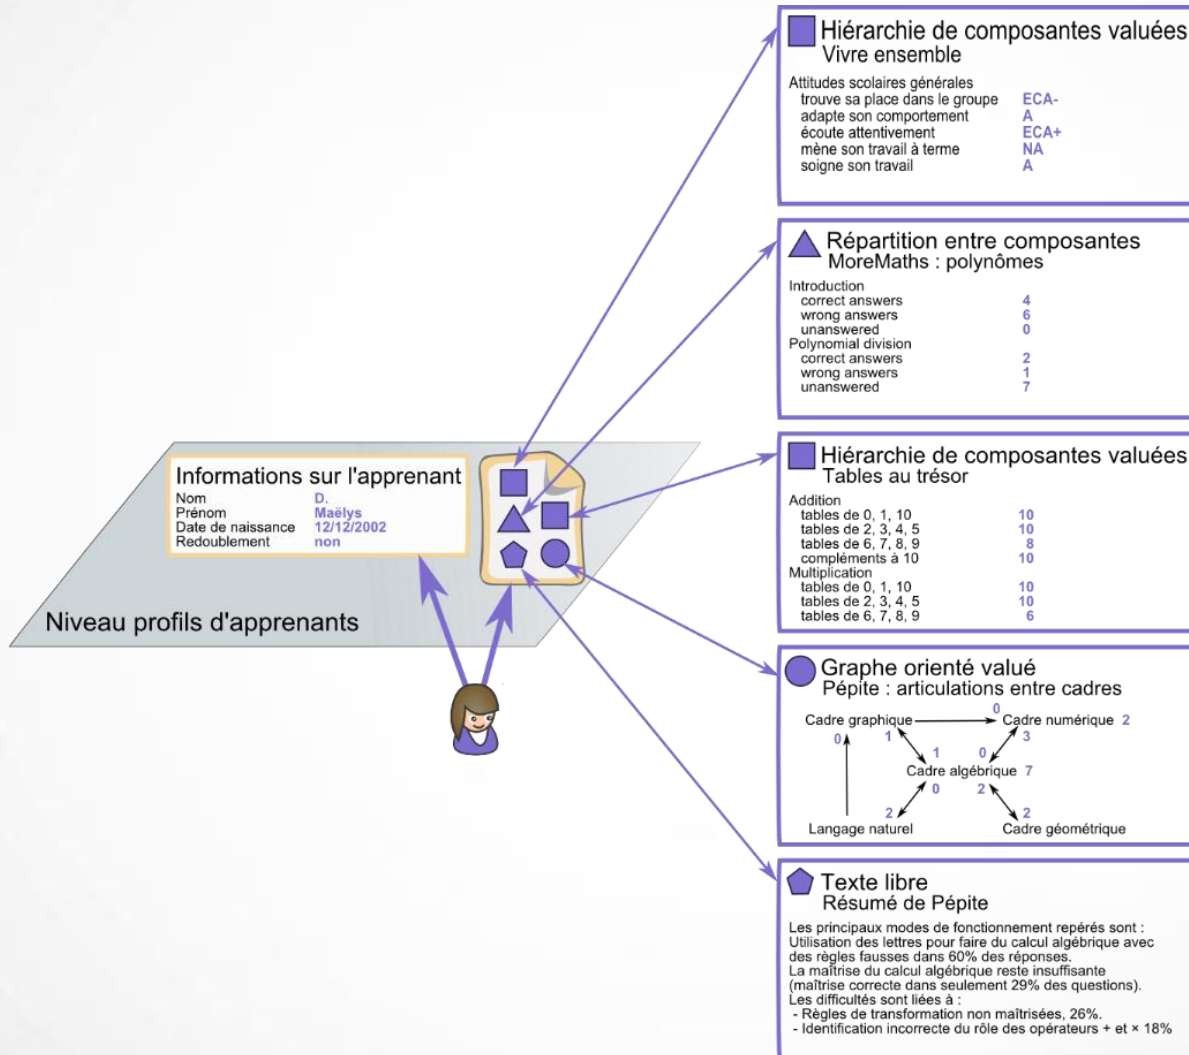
Informations sur l'apprenant
Nom D.
Prénom Maëlys
Date de naissance 12/12/2002
Redoublement non

Niveau profils d'apprenants

Hiérarchie de composantes valuées
Vivre ensemble

Attitudes scolaires générales
trouve sa place dans le groupe ECA-
adapte son comportement A
écoute attentivement ECA+
mène son travail à terme NA
soigne son travail A

Répartition entre composantes
MoreMaths : polynômes

Introduction
correct answers 4
wrong answers 6
unanswered 0
Polynomial division
correct answers 2
wrong answers 1
unanswered 7

Hiérarchie de composantes valuées
Tables au trésor

Addition
tables de 0, 1, 10 10
tables de 2, 3, 4, 5 10
tables de 6, 7, 8, 9 8
compléments à 10 10
Multiplication
tables de 0, 1, 10 10
tables de 2, 3, 4, 5 10
tables de 6, 7, 8, 9 6

Graphe orienté valué
Pépite : articulations entre cadres

Cadre graphique 0 Cadre numérique 2
0 1 1 0 3
Cadre algébrique 7
2 0 2 2
Langage naturel Cadre géométrique

Texte libre
Résumé de Pépite

Les principaux modes de fonctionnement repérés sont :
Utilisation des lettres pour faire du calcul algébrique avec des règles fausses dans 60% des réponses.
La maîtrise du calcul algébrique reste insuffisante (maîtrise correcte dans seulement 29% des questions).
Les difficultés sont liées à :
- Règles de transformation non maîtrisées, 26%.
- Identification incorrecte du rôle des opérateurs + et × 18%